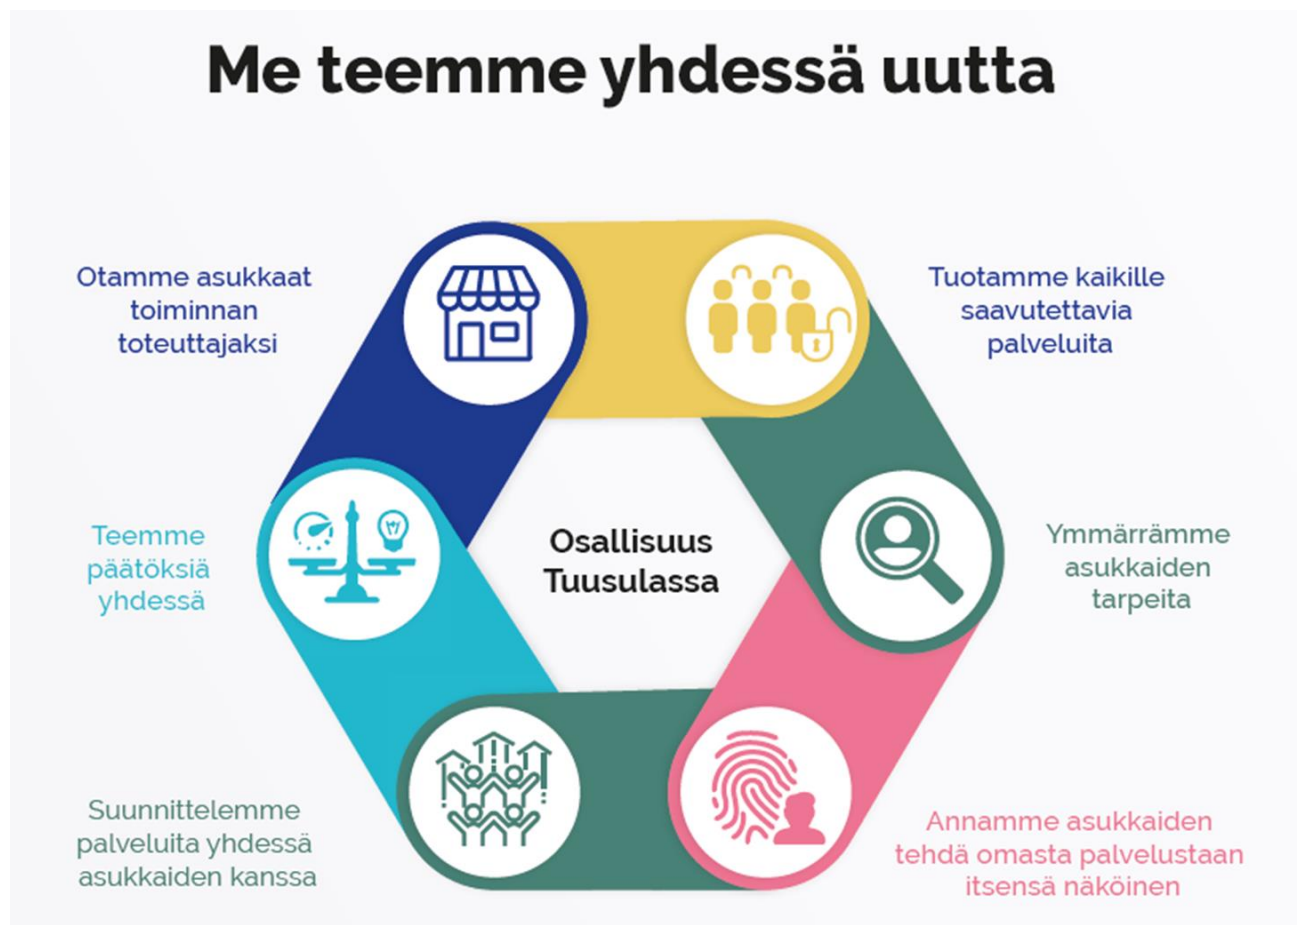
Me teemme yhdessä uutta

Otamme asukkaat toiminnan toteuttajaksi

Tuotamme kaikille saavutettavia palveluita

Teemme päätöksiä yhdessä

Osallisuus Tuusulassa

Ymmärrämme asukkaiden tarpeita

Suunnittelemme palveluita yhdessä asukkaiden kanssa

Annamme asukkaiden tehdä omasta palvelustaan itsensä näköinen